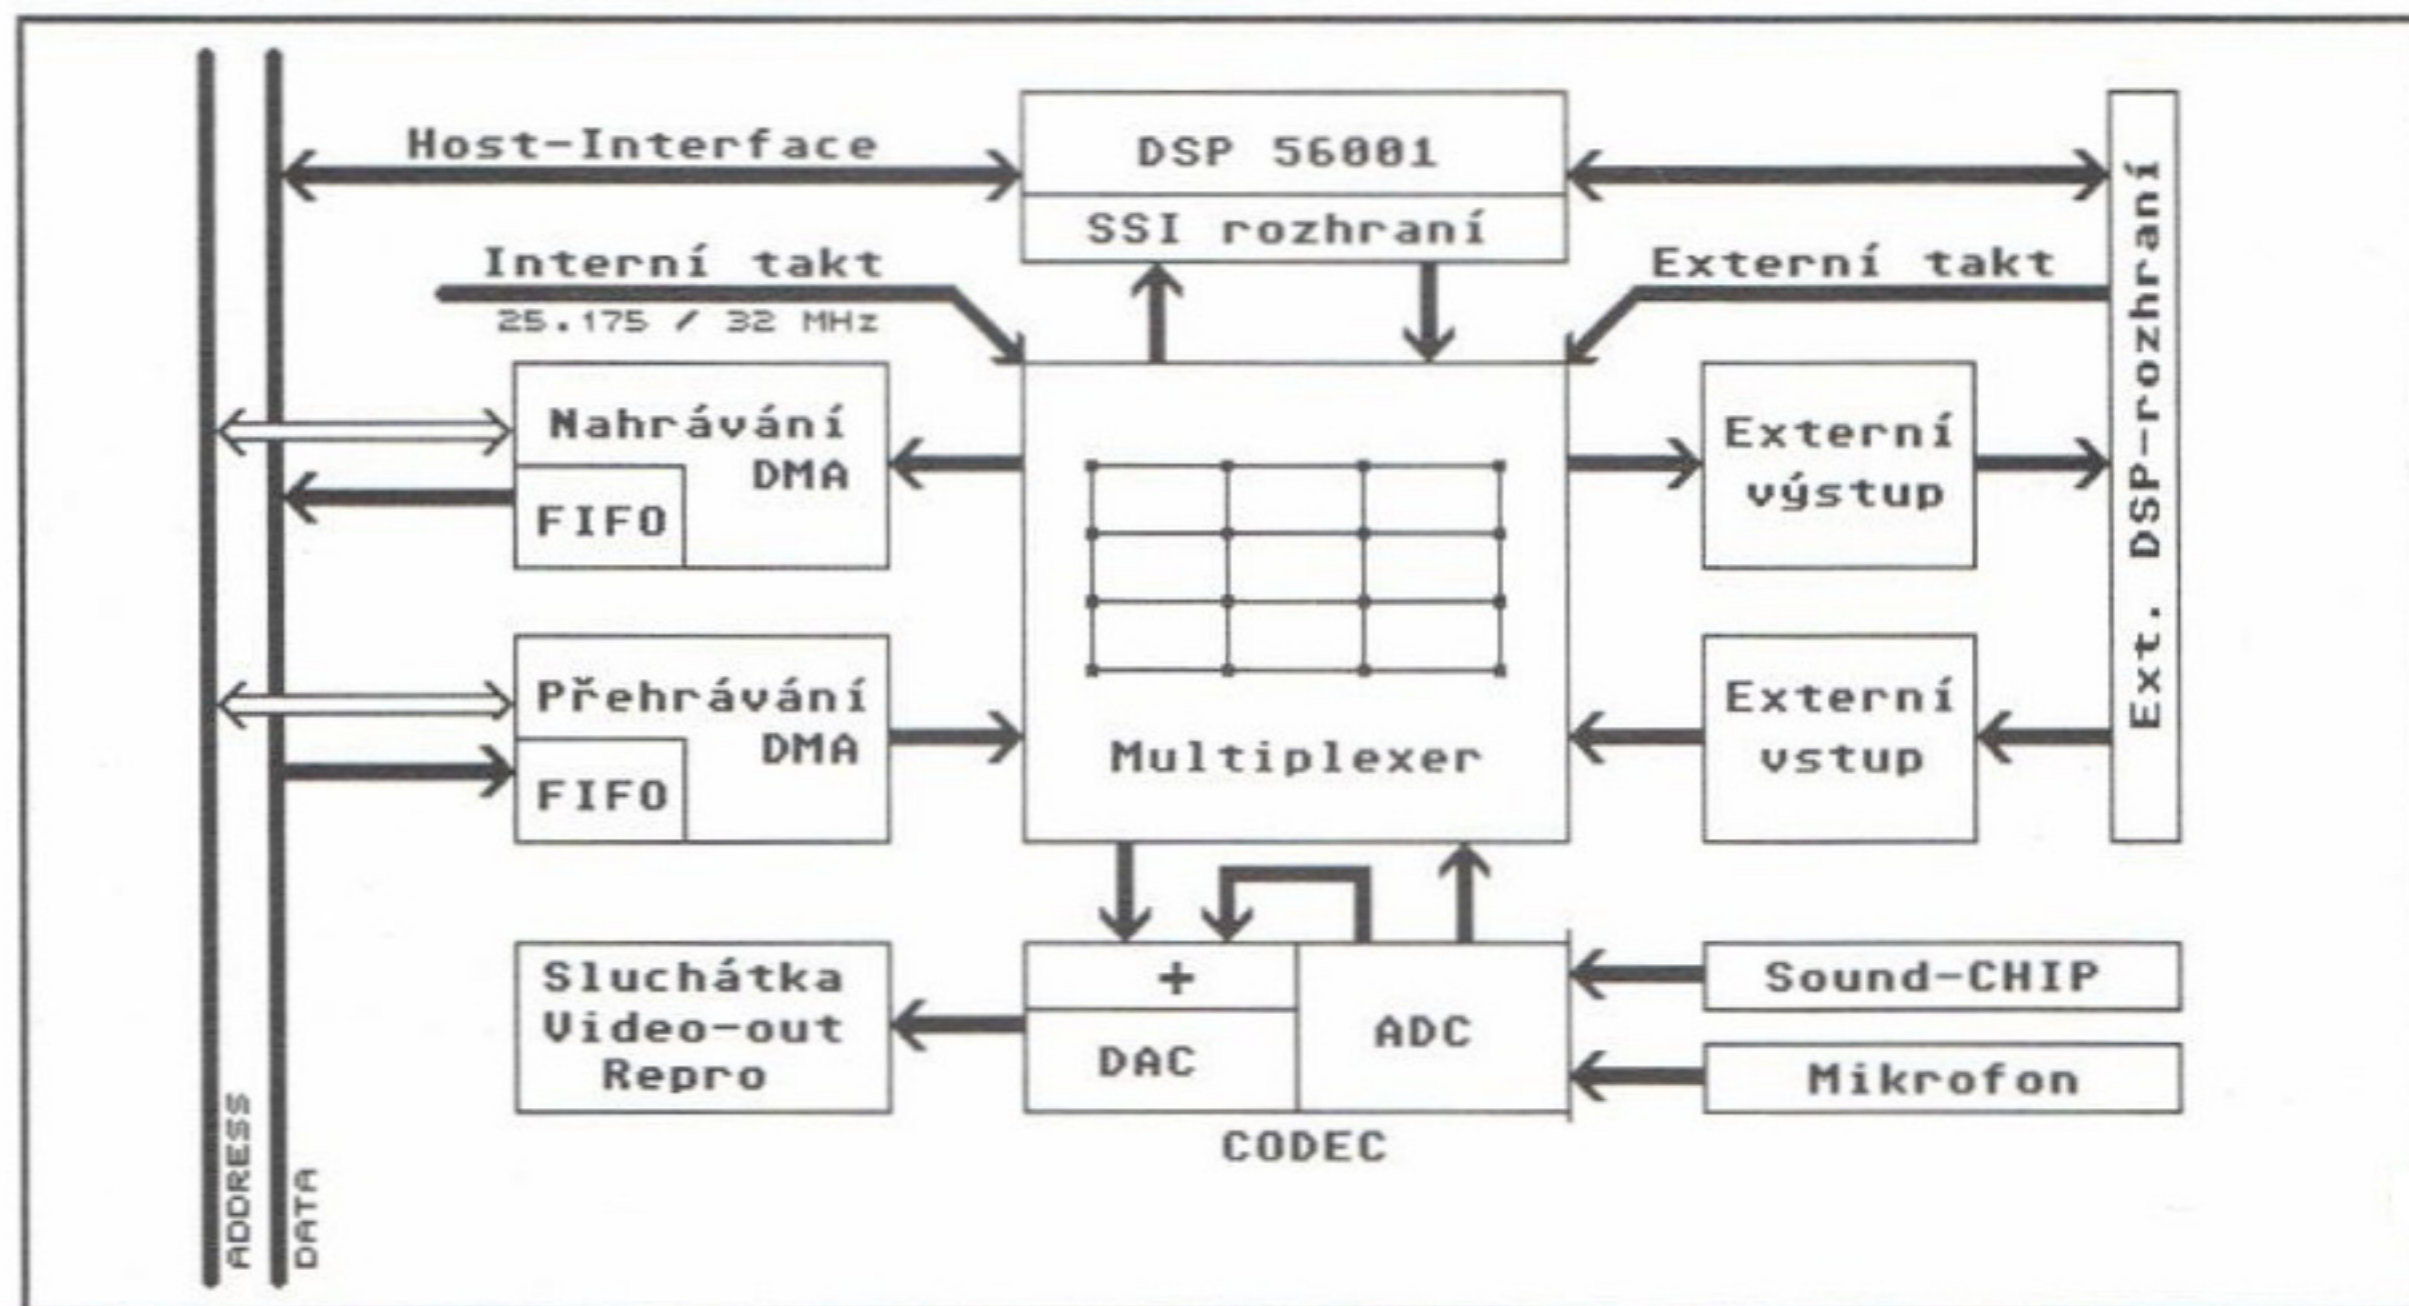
Host-Interface

DSP 56001

SSI rozhraní

Ext. DSP-rozhraní

Interní takt

25.175 / 32 MHz

Externí takt

Nahrávání DMA

FIFO

Přehrávání DMA

FIFO

Multiplexer

Externí výstup

Externí vstup

Sluchátka
Video-out
Repro

+

DAC

ADC

CODEC

Sound-CHIP

Mikrofon

ADDRESS

DATA